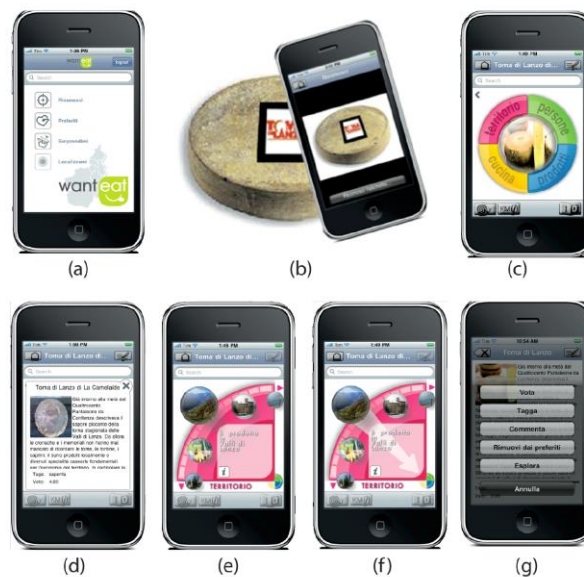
1:48 PM

Search

Personaggi

Prodotti

Sorprendimi

Localizzami

want eat

(a)

(b)

1:48 PM

territorio

persone

cucina

prodotti

(c)

1:49 PM

Toma di Lanzo di...

Search

Toma di Lanzo di La Camolaide

Già intorno alla metà del Quattrocento Pantaleone da Confienza descriveva il sapore piccante della toma stagionata delle valli di Lanzo. Da allora le cronache e i mercanti non hanno mai mancato di ricordare le tome, le tomini, i sapori. Il nuovo prodotto lavorazione e diversi specialità casearie fondamentali nel territorio del territorio. In particolare la

Tipo: saporito

Voto: 4.60

(d)

1:49 PM

Toma di Lanzo di...

Search

Il prodotto

Valli di Lanzo

TERRITORIO

(e)

1:49 PM

Toma di Lanzo di...

Search

Il prodotto

Valli di Lanzo

TERRITORIO

(f)

10:54 AM

Toma di Lanzo

Già intorno alla metà del Quattrocento Pantaleone da Confienza descriveva

Vota

Tagga

Commenta

Rimuovi dai preferiti

Esplora

Annulla

(g)